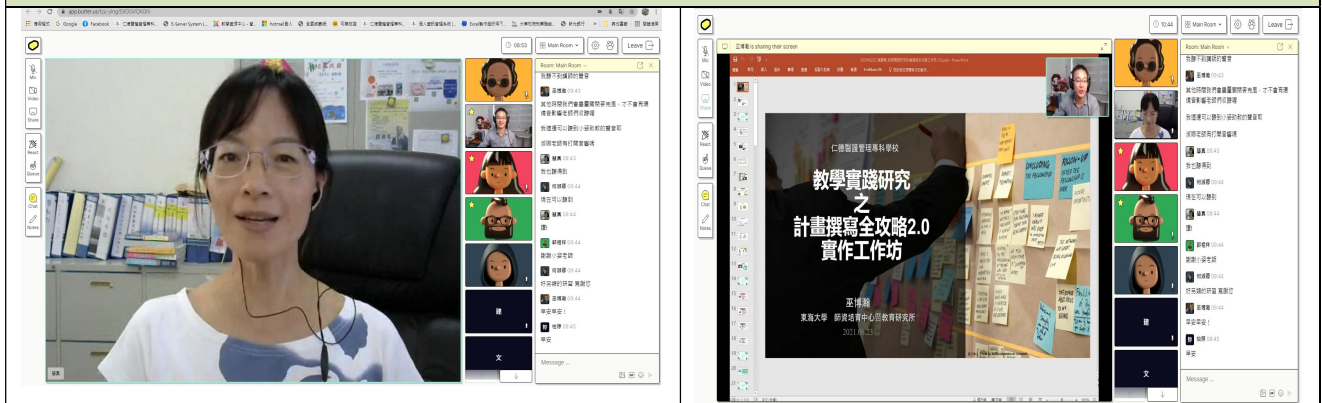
app.butter.us

06:53 Main Room Leave

Mic
Video
Share
React
Queue
Chat
Notes

Room: Main Room
我聽不到講師的聲音
巫博瀚 09:43
其他同學有聽到講師的聲音嗎？
我這裡可以聽到小葉老師的聲音
老師好
駱真 09:43
我也聽得到
何淑華 09:44
現在可以聽到
駱真 09:44
謝
郭維梓 09:44
謝謝小葉老師
何淑華 09:44
好美麗的研習 真謝您
早安早安！
恰萍 09:45
早安

Message ...

10:44 Main Room Leave

巫博瀚 is sharing their screen

仁德醫護管理專科學校
教學實踐研究
之
計畫撰寫全攻略2.0
實作工作坊
巫博瀚
東海大學 師資培育中心暨教育研究所
2021.08.25

Room: Main Room
我聽不到講師的聲音
巫博瀚 09:43
其他同學有聽到講師的聲音嗎？
我這裡可以聽到小葉老師的聲音
老師好
駱真 09:43
我也聽得到
何淑華 09:44
現在可以聽到
駱真 09:44
謝
郭維梓 09:44
謝謝小葉老師
何淑華 09:44
好美麗的研習 真謝您
早安早安！
恰萍 09:45
早安

Message ...